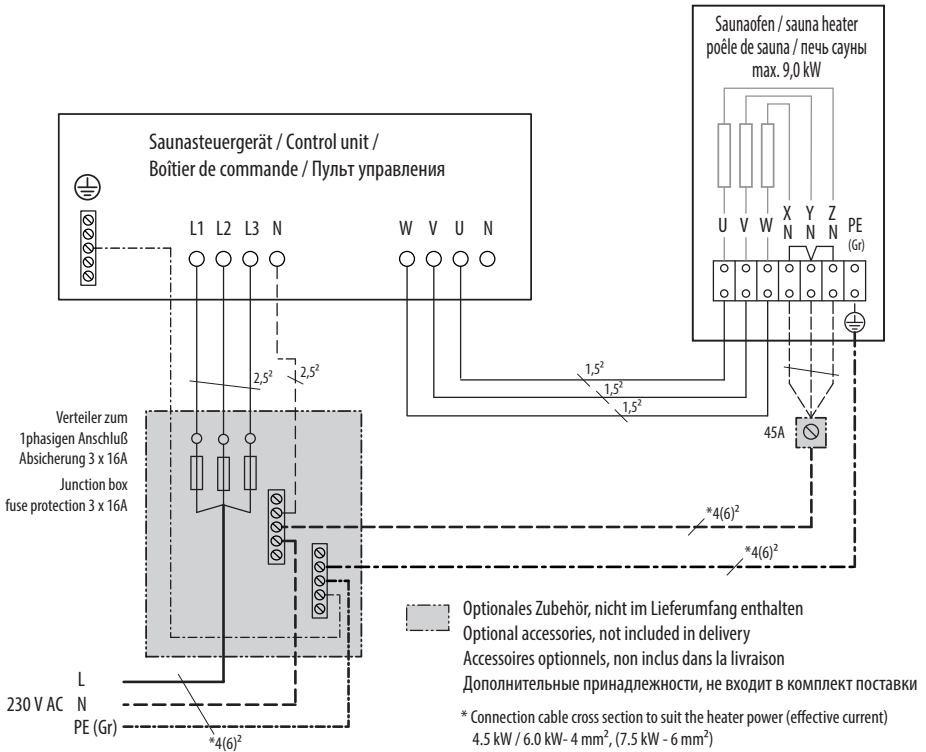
Saunaofen / sauna heater
poêle de sauna / печь сауны
max. 9,0 kW

Saunasteuergerät / Control unit /
Boîtier de commande / Пульт управления

L1 L2 L3 N

W V U N

U V W X N Y N Z N PE (Gr)

$2,5^2$
$2,5^2$

$1,5^2$
$1,5^2$
$1,5^2$

45A

Verteiler zum
1phasigen Anschluß
Absicherung 3 x 16A
Junction box
fuse protection 3 x 16A

$*4(6)^2$
$*4(6)^2$

Optionales Zubehör, nicht im Lieferumfang enthalten
Optional accessories, not included in delivery
Accessoires optionnels, non inclus dans la livraison
Дополнительные принадлежности, не входит в комплект поставки

L
230 V AC N
PE (Gr)

$*4(6)^2$

* Connection cable cross section to suit the heater power (effective current)
4.5 kW / 6.0 kW- 4 $mm^2$, (7.5 kW - 6 $mm^2$)